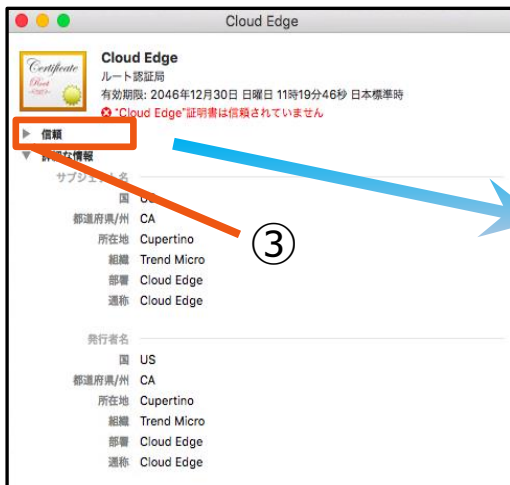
Cloud Edge

Certificate Root

Cloud Edge
ルート認証局
有効期限: 2046年12月30日 日曜日 11時19分46秒 日本標準時
"Cloud Edge"証明書は信頼されていません

▶ 信頼
▼ 詳細な情報
サブジェクト名
国 US
都道府県/州 CA
所在地 Cupertino
組織 Trend Micro
部署 Cloud Edge
通称 Cloud Edge

③

発行者名
国 US
都道府県/州 CA
所在地 Cupertino
組織 Trend Micro
部署 Cloud Edge
通称 Cloud Edge